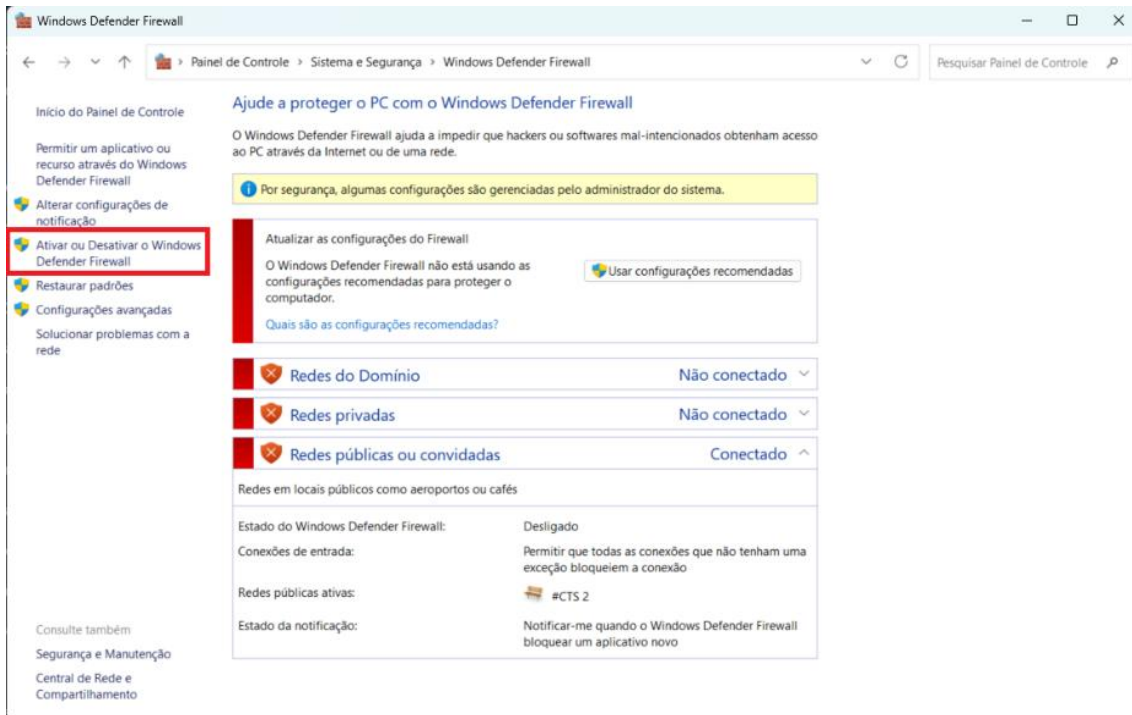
Windows Defender Firewall

Painel de Controle › Sistema e Segurança › Windows Defender Firewall

Pesquisar Painel de Controle

Início do Painel de Controle

Permitir um aplicativo ou recurso através do Windows Defender Firewall

Alterar configurações de notificação

Ativar ou Desativar o Windows Defender Firewall

Restaurar padrões

Configurações avançadas

Solucionar problemas com a rede

Ajude a proteger o PC com o Windows Defender Firewall

O Windows Defender Firewall ajuda a impedir que hackers ou softwares mal-intencionados obtenham acesso ao PC através da Internet ou de uma rede.

Por segurança, algumas configurações são gerenciadas pelo administrador do sistema.

Atualizar as configurações do Firewall

O Windows Defender Firewall não está usando as configurações recomendadas para proteger o computador.

Usar configurações recomendadas

Quais são as configurações recomendadas?

Redes do Domínio Não conectado

Redes privadas Não conectado

Redes públicas ou convidadas Conectado

Redes em locais públicos como aeroportos ou cafés

| | |
|---|---|
| Estado do Windows Defender Firewall: | Desligado |
| Conexões de entrada: | Permitir que todas as conexões que não tenham uma exceção bloqueiem a conexão |
| Redes públicas ativas: | #CTS 2 |
| Estado da notificação: | Notificar-me quando o Windows Defender Firewall bloquear um aplicativo novo |

Consulte também

Segurança e Manutenção

Central de Rede e Compartilhamento